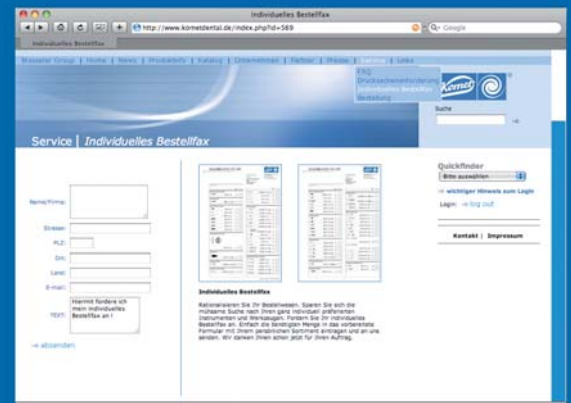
Individuelles Bestellfax

http://www.kometdental.de/index.php?id=569

Google

Individuelles Bestellfax

Brasseler Group | Home | News | Produktinfo | Katalog | Unternehmen | Partner | Presse | Service | Links

FAQ
Druckschriftenforderung
Individuelles Bestellfax
Bestellung

Komet

Suche

Service | Individuelles Bestellfax

Name/Firma:

Strasse:

PLZ:

Ort:

Land:

E-mail:

TEXT: Hiermit fordere ich mein individuelles Bestellfax an !

→ absenden

Individuelles Bestellfax

Rationalisieren Sie Ihr Bestellwesen. Sparen Sie sich die mühsame Suche nach Ihren ganz individuell präferierten Instrumenten und Werkzeugen. Fordern Sie Ihr individuelles Bestellfax an. Einfach die benötigten Menge in das vorbereitete Formular mit Ihrem persönlichen Sortiment eintragen und an uns senden. Wir danken Ihnen schon jetzt für Ihren Auftrag.

Quickfinder

Bitte auswählen

→ wichtiger Hinweis zum Login

Login: → log out

Kontakt | Impressum